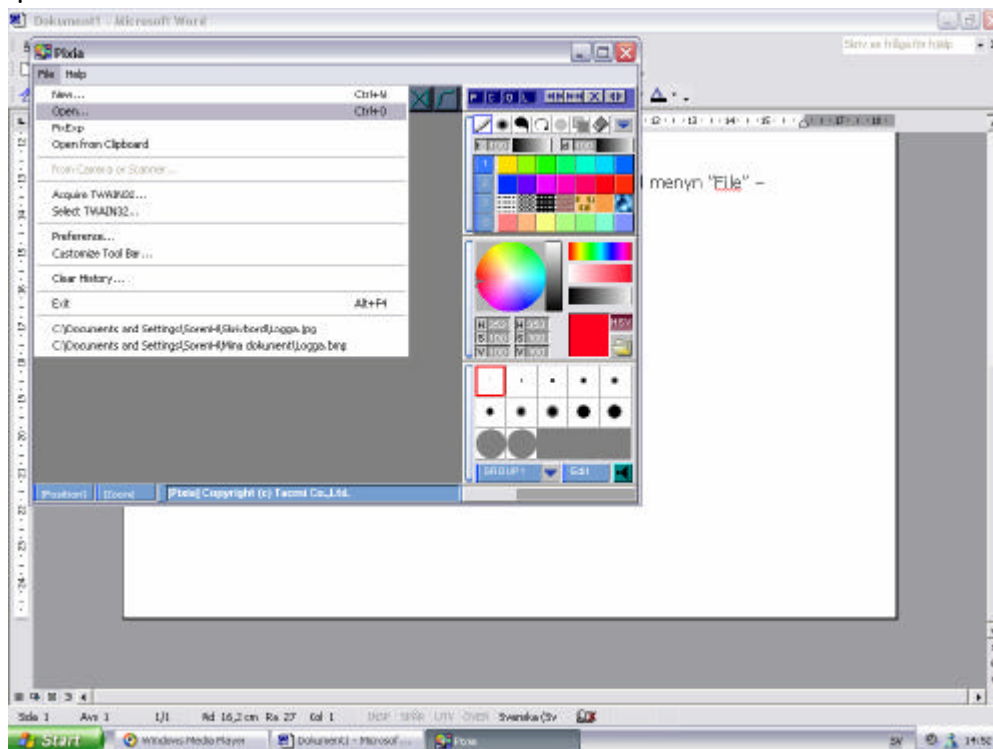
Dokument1 - Microsoft Word

Skriv en fråga för hjälp

Pixia

File Help

New... Ctrl+N
Open... Ctrl+O
PixExp
Open from Clipboard
From Camera or Scanner...
Acquire TWAIN32...
Select TWAIN32...
Preference...
Customize Tool Bar...
Clear History...
Exit Alt+F4
C:\Documents and Settings\SorenH\Skrivbord\Logga.jpg
C:\Documents and Settings\SorenH\Mina dokument\Logga.bmp

menyn "File" –

HSV

GROUP1 Edit

[Position] [Zoom] [Pixia] Copyright (c) Tacmi Co.,Ltd.

Sida 1 Avs 1 1/1 Ad 16,2cm Ra 27 Kol 1 INSP SPÅR UTV ÖVER Svenska (Sv

Start Windows Media Player Dokument1 - Microsof... Pixia SV 14:52